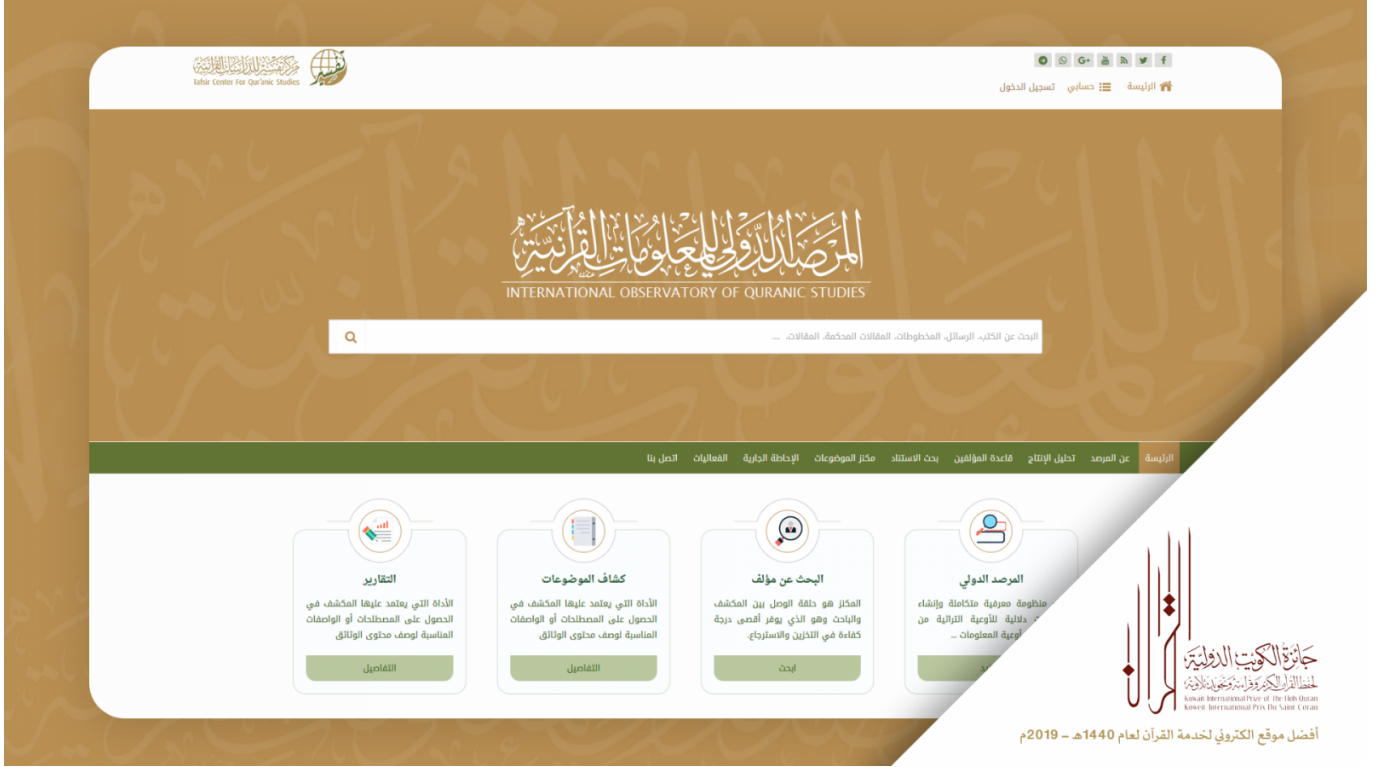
مركز تفسير للدراسات القرآنية
Tafsir Center For Qur'anic Studies

الرئيسة حسابي تسجيل الدخول

المرصد الدولي للمعلومات القرآنية
INTERNATIONAL OBSERVATORY OF QURANIC STUDIES

البحث عن الكتب، الرسائل، المخطوطات، المقالات المحكمة، المقالات، ...

الرئيسة عن المرصد تحليل الإنتاج قاعدة المؤلفين بحث الاستناد مكنز الموضوعات الإحاطة الجارية الفعاليات اتصل بنا

المرصد الدولي
منظومة معرفية متكاملة وإنشاء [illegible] دلالية للأوعية التراثية من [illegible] أوعية المعلومات ...

البحث عن مؤلف
المكنز هو حلقة الوصل بين المكشف والباحث وهو الذي يوفر أقصى درجة كفاءة في التخزين والاسترجاع.
ابحث

كشاف الموضوعات
الأداة التي يعتمد عليها المكشف في الحصول على المصطلحات أو الواصفات المناسبة لوصف محتوى الوثائق
التفاصيل

التقارير
الأداة التي يعتمد عليها المكشف في الحصول على المصطلحات أو الواصفات المناسبة لوصف محتوى الوثائق
التفاصيل

جائزة الكويت الدولية لحفظ القرآن الكريم وقراءته وتجويده وتلاوته
Kuwait International Prize Of The Holy Quran
Koweit International Prix Du Saint Coran
القرآن

أفضل موقع الكتروني لخدمة القرآن لعام 1440هـ - 2019م